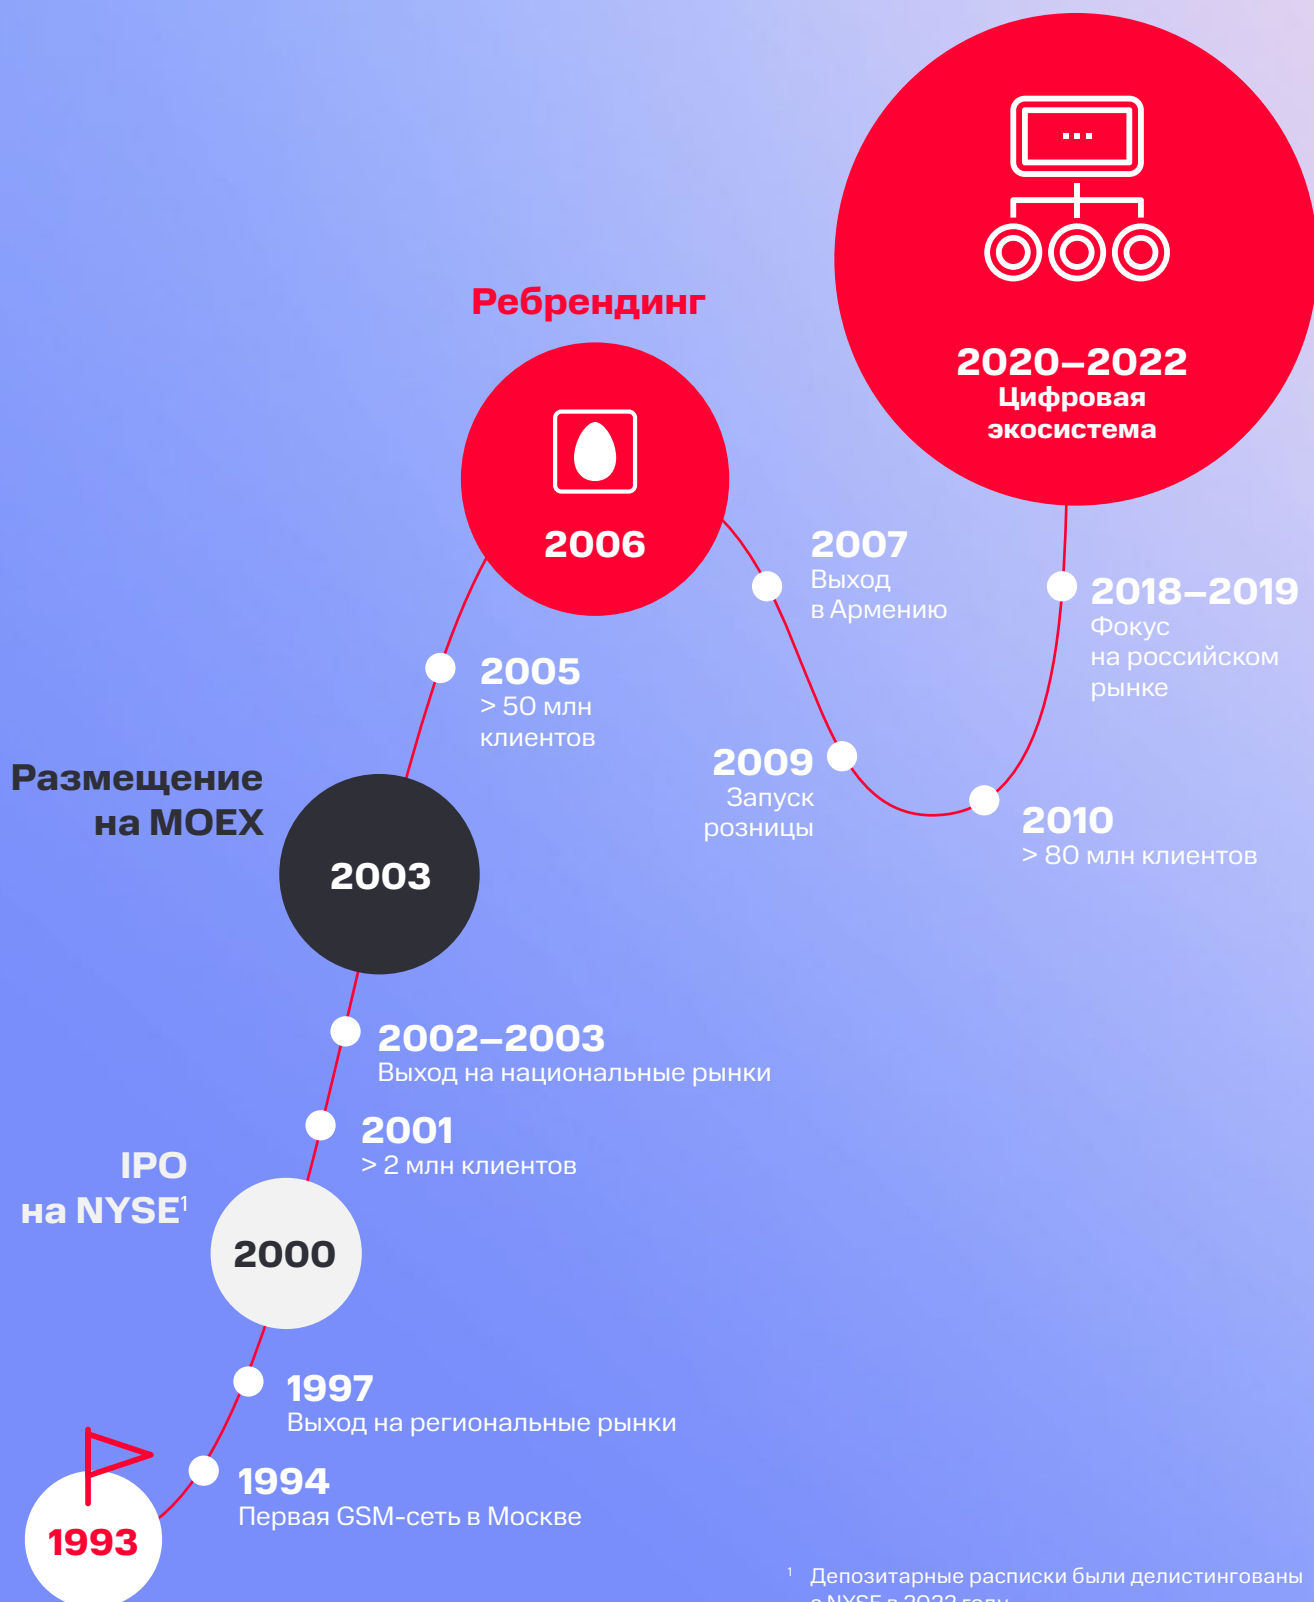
2020–2022
Цифровая экосистема

Ребрендинг

2006

2007
Выход в Армению

2018–2019
Фокус на российском рынке

2005
> 50 млн клиентов

2009
Запуск розницы

2010
> 80 млн клиентов

Размещение на MOEX

2003

2002–2003
Выход на национальные рынки

2001
> 2 млн клиентов

IPO на NYSE$^1$

2000

1997
Выход на региональные рынки

1994
Первая GSM-сеть в Москве

1993

$^1$ Депозитарные расписки были делистингованы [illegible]